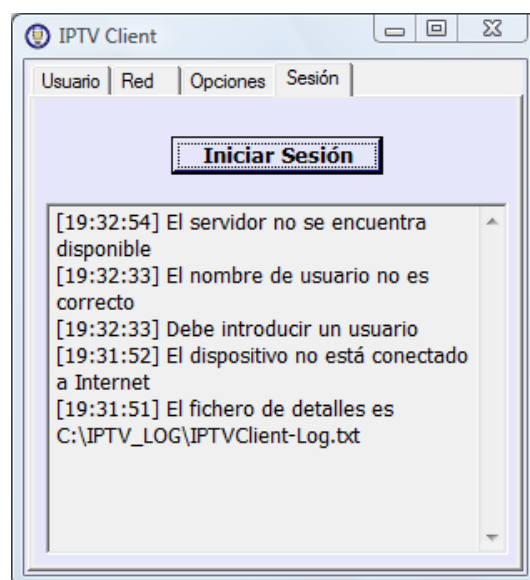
IPTV Client

Usuario | Red | Opciones | Sesión

Iniciar Sesión

[19:32:54] El servidor no se encuentra disponible
[19:32:33] El nombre de usuario no es correcto
[19:32:33] Debe introducir un usuario
[19:31:52] El dispositivo no está conectado a Internet
[19:31:51] El fichero de detalles es C:\IPTV_LOG\IPTVClient-Log.txt